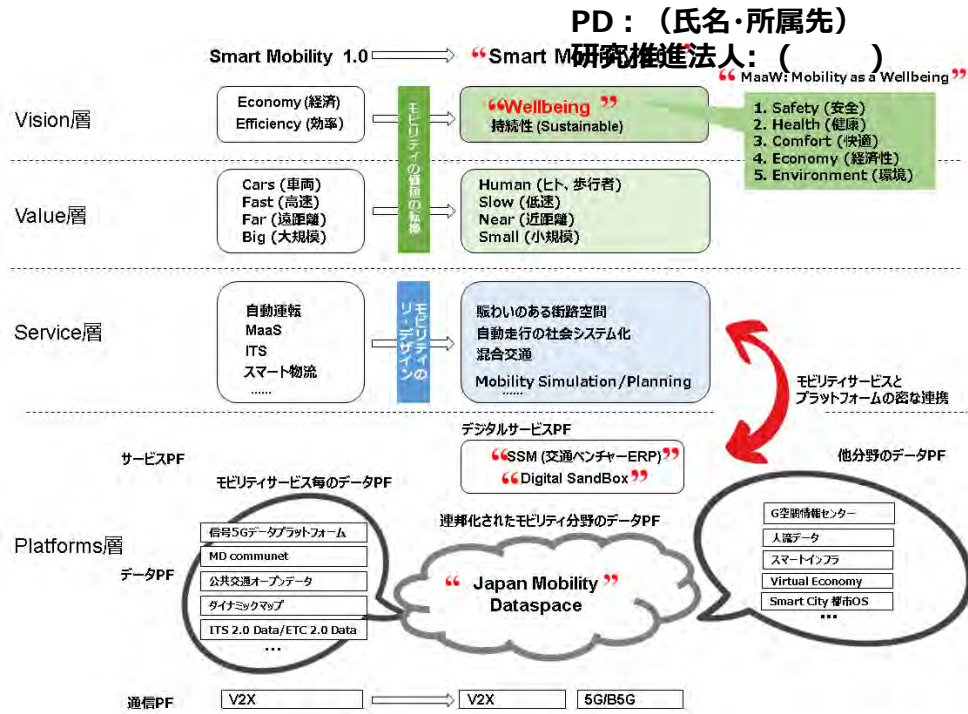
PD：（氏名・所属先）
研究推進法人：（　　）

Smart Mobility 1.0 ⟹ "Smart M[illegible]

"MaaW: Mobility as a Wellbeing"

Vision層

Economy (経済)
Efficiency (効率)

モビリティの価値の転換

"Wellbeing"
持続性 (Sustainable)

1. Safety (安全)
2. Health (健康)
3. Comfort (快適)
4. Economy (経済性)
5. Environment (環境)

Value層

Cars (車両)
Fast (高速)
Far (遠距離)
Big (大規模)

Human (ヒト、歩行者)
Slow (低速)
Near (近距離)
Small (小規模)

Service層

自動運転
MaaS
ITS
スマート物流
……

モビリティのリ・デザイン

賑わいのある街路空間
自動走行の社会システム化
混合交通
Mobility Simulation/Planning
……

モビリティサービスとプラットフォームの密な連携

デジタルサービスPF
サービスPF
"SSM (交通ベンチャーERP)"
"Digital SandBox"

他分野のデータPF

モビリティサービス毎のデータPF

連邦化されたモビリティ分野のデータPF

Platforms層

データPF

信号5Gデータプラットフォーム
MD communet
公共交通オープンデータ
ダイナミックマップ
ITS 2.0 Data/ETC 2.0 Data
…

" Japan Mobility "
Dataspace

G空間情報センター
人流データ
スマートインフラ
Virtual Economy
Smart City 都市OS
…

通信PF
V2X ⟹ V2X
5G/B5G